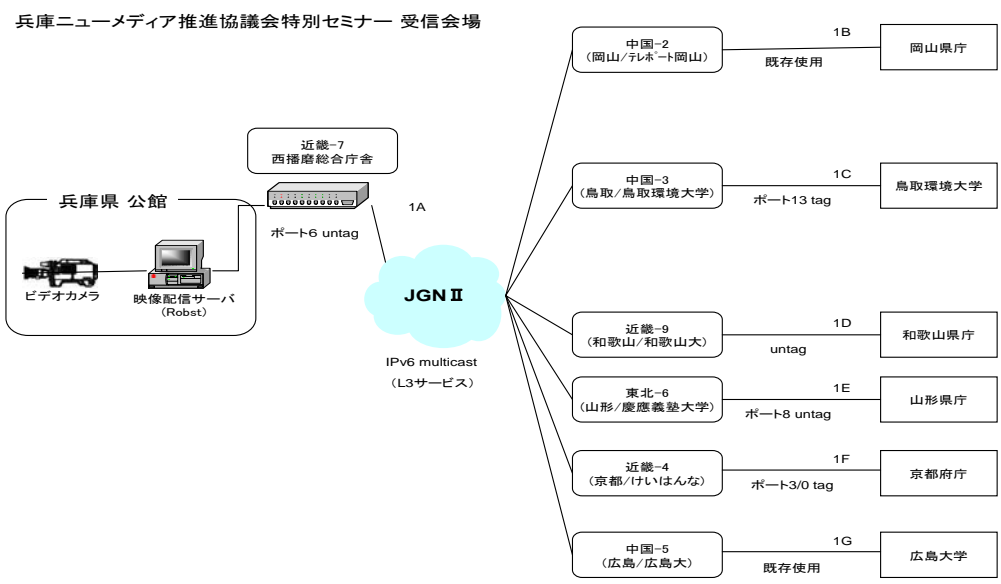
兵庫ニューメディア推進協議会特別セミナー 受信会場

近畿-7
西播磨総合庁舎

兵庫県 公館

ポート6 untag

ビデオカメラ

映像配信サーバ
(Robst)

1A

JGN Ⅱ

IPv6 multicast
(L3サービス)

中国-2
(岡山/テレポート岡山)

1B
既存使用

岡山県庁

中国-3
(鳥取/鳥取環境大学)

1C
ポート13 tag

鳥取環境大学

近畿-9
(和歌山/和歌山大)

1D
untag

和歌山県庁

東北-6
(山形/慶應義塾大学)

1E
ポート8 untag

山形県庁

近畿-4
(京都/けいはんな)

1F
ポート3/0 tag

京都府庁

中国-5
(広島/広島大)

1G
既存使用

広島大学